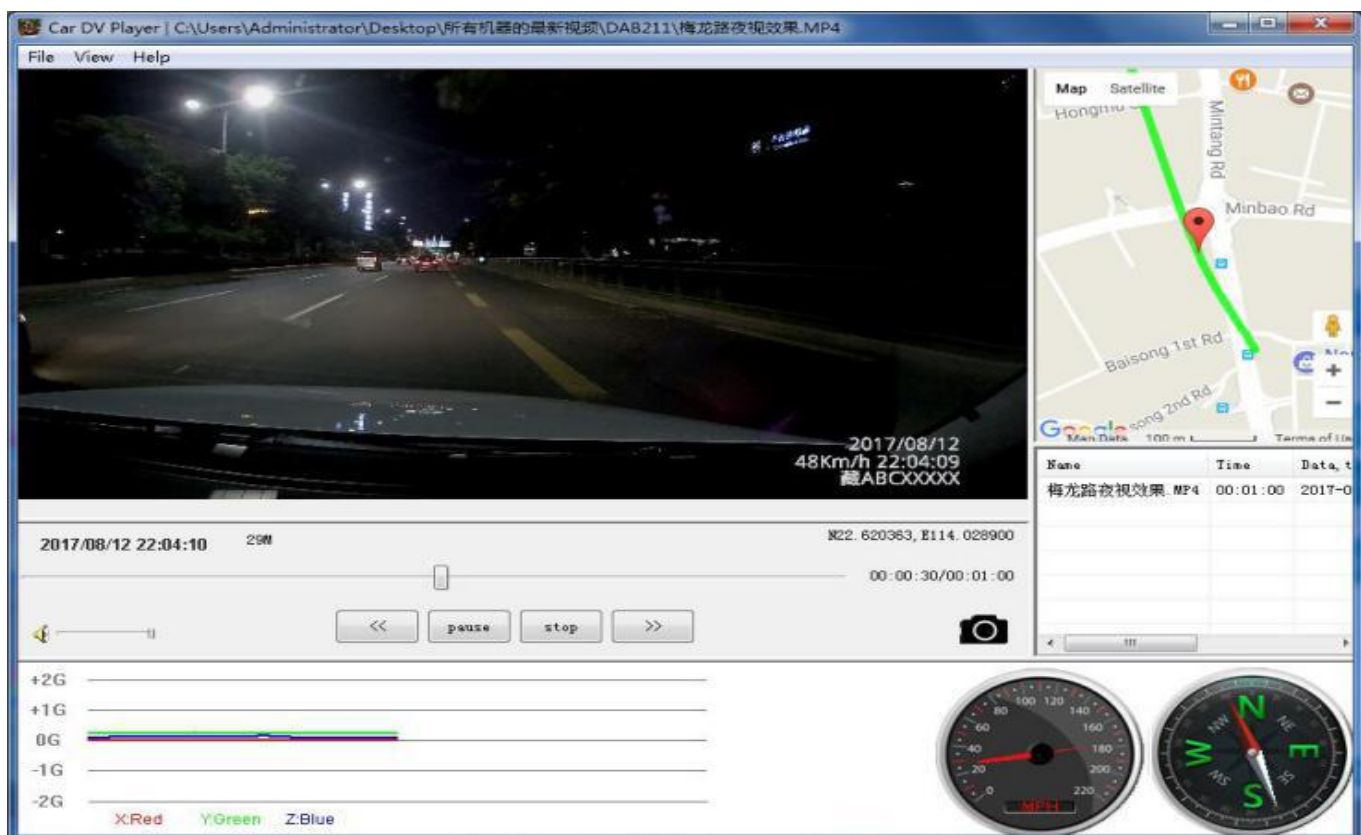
Car DV Player | C:\Users\Administrator\Desktop\所有机器的最新视频\DAB211\梅龙路夜视效果.MP4

File View Help

2017/08/12
48Km/h 22:04:09
藏ABCXXXXX

Map Satellite

Hongming

Mintang Rd

Minbao Rd

Baisong 1st Rd

Baisong 2nd Rd

Google Map Data 100 m Terms of Use

| Name | Time | Data, t |
|---|---|---|
| 梅龙路夜视效果.MP4 | 00:01:00 | 2017-0 |

2017/08/12 22:04:10 29M N22.620363, E114.028900

00:00:30/00:01:00

<< pause stop >>

+2G
+1G
0G
-1G
-2G

X:Red Y:Green Z:Blue

0 20 40 60 80 100 120 140 160 180 200 220
MPH

N NE E SE S SW W NW